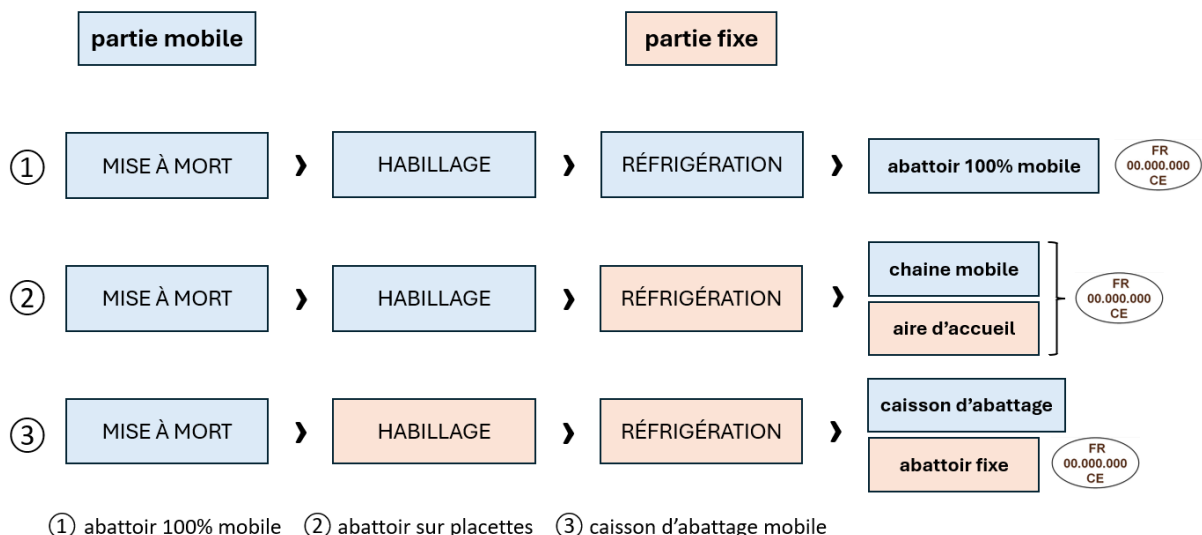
partie mobile

partie fixe

① MISE À MORT › HABILLAGE › RÉFRIGÉRATION › abattoir 100% mobile

FR
00.000.000
CE

② MISE À MORT › HABILLAGE › RÉFRIGÉRATION › chaine mobile

aire d'accueil

FR
00.000.000
CE

③ MISE À MORT › HABILLAGE › RÉFRIGÉRATION › caisson d'abattage

abattoir fixe

FR
00.000.000
CE

① abattoir 100% mobile ② abattoir sur placettes ③ caisson d'abattage mobile